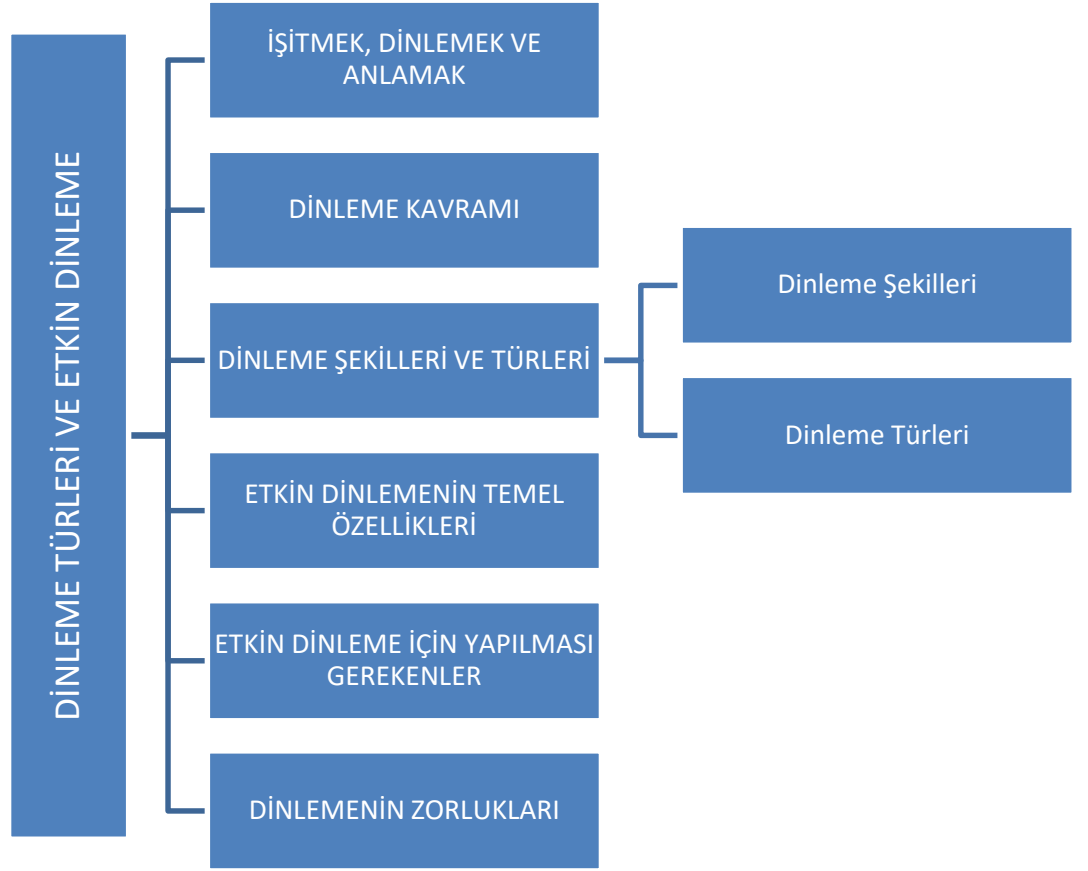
DİNLEME TÜRLERİ VE ETKİN DİNLEME

İŞİTMEK, DİNLEMEK VE ANLAMAK

DİNLEME KAVRAMI

DİNLEME ŞEKİLLERİ VE TÜRLERİ

Dinleme Şekilleri

Dinleme Türleri

ETKİN DİNLEMENİN TEMEL ÖZELLİKLERİ

ETKİN DİNLEME İÇİN YAPILMASI GEREKENLER

DİNLEMENİN ZORLUKLARI